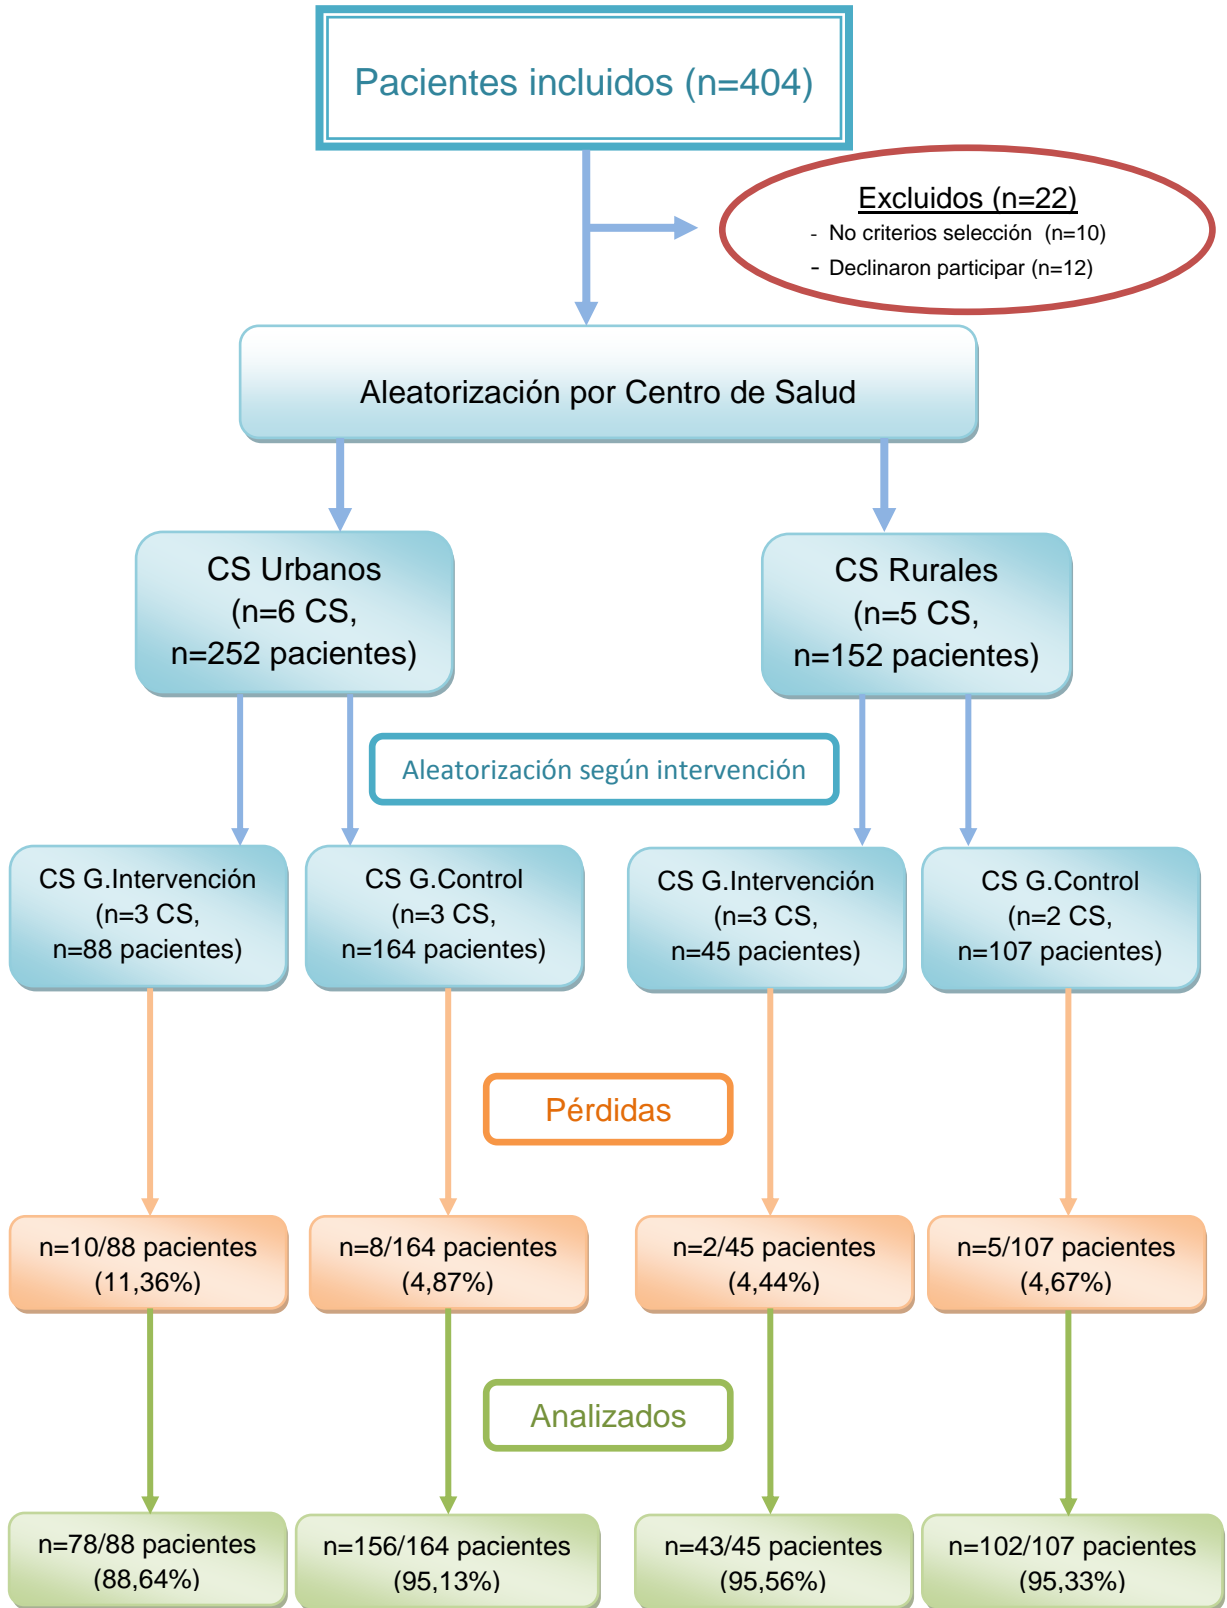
Pacientes incluidos (n=404)

Excluidos (n=22)
- No criterios selección (n=10)
- Declinaron participar (n=12)

Aleatorización por Centro de Salud

CS Urbanos (n=6 CS, n=252 pacientes)

CS Rurales (n=5 CS, n=152 pacientes)

Aleatorización según intervención

CS G.Intervención (n=3 CS, n=88 pacientes)

CS G.Control (n=3 CS, n=164 pacientes)

CS G.Intervención (n=3 CS, n=45 pacientes)

CS G.Control (n=2 CS, n=107 pacientes)

Pérdidas

n=10/88 pacientes (11,36%)

n=8/164 pacientes (4,87%)

n=2/45 pacientes (4,44%)

n=5/107 pacientes (4,67%)

Analizados

n=78/88 pacientes (88,64%)

n=156/164 pacientes (95,13%)

n=43/45 pacientes (95,56%)

n=102/107 pacientes (95,33%)